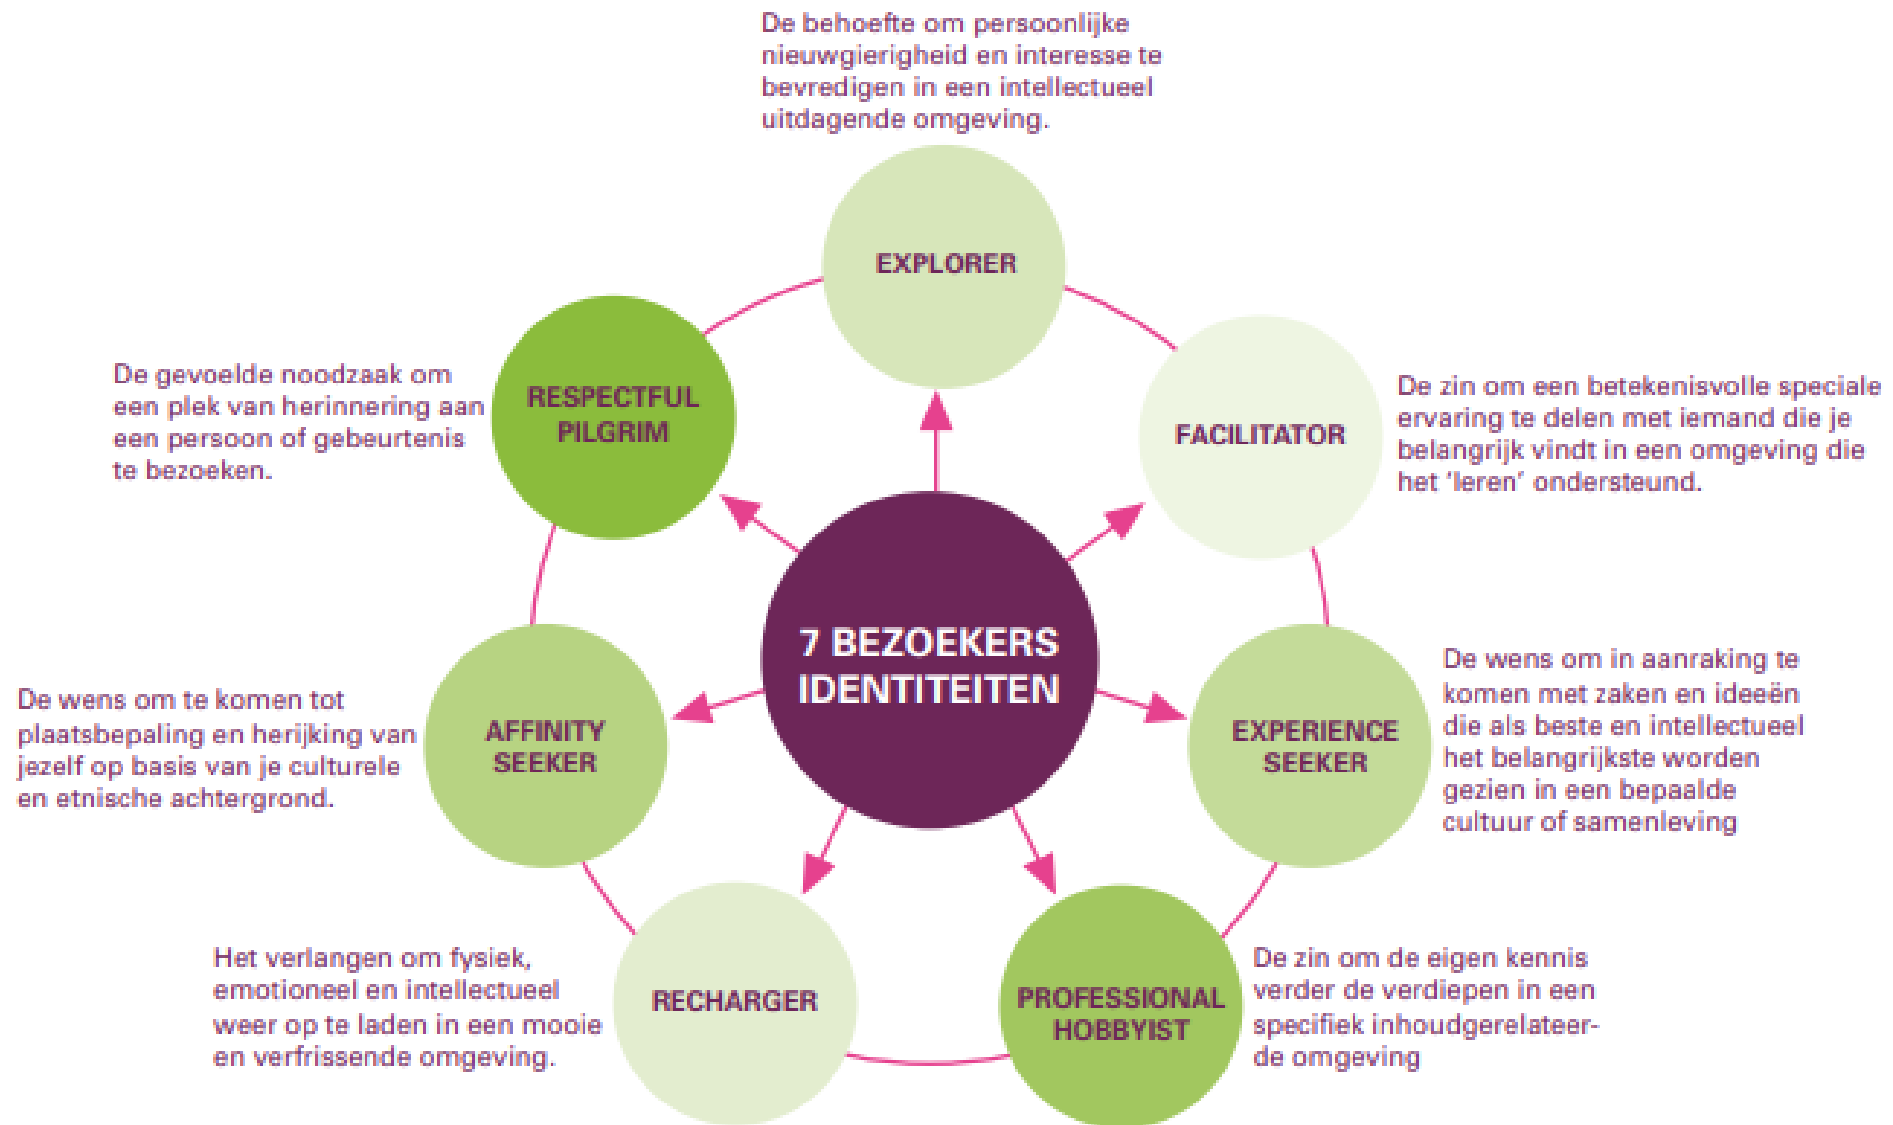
De behoefte om persoonlijke nieuwgierigheid en interesse te bevredigen in een intellectueel uitdagende omgeving.

EXPLORER

De gevoelde noodzaak om een plek van herinnering aan een persoon of gebeurtenis te bezoeken.

RESPECTFUL PILGRIM

FACILITATOR

De zin om een betekenisvolle speciale ervaring te delen met iemand die je belangrijk vindt in een omgeving die het 'leren' ondersteund.

7 BEZOEKERS IDENTITEITEN

De wens om in aanraking te komen met zaken en ideeën die als beste en intellectueel het belangrijkste worden gezien in een bepaalde cultuur of samenleving

De wens om te komen tot plaatsbepaling en herijking van jezelf op basis van je culturele en etnische achtergrond.

AFFINITY SEEKER

EXPERIENCE SEEKER

Het verlangen om fysiek, emotioneel en intellectueel weer op te laden in een mooie en verfrissende omgeving.

RECHARGER

PROFESSIONAL HOBBYIST

De zin om de eigen kennis verder de verdiepen in een specifiek inhoudgerelateerde omgeving